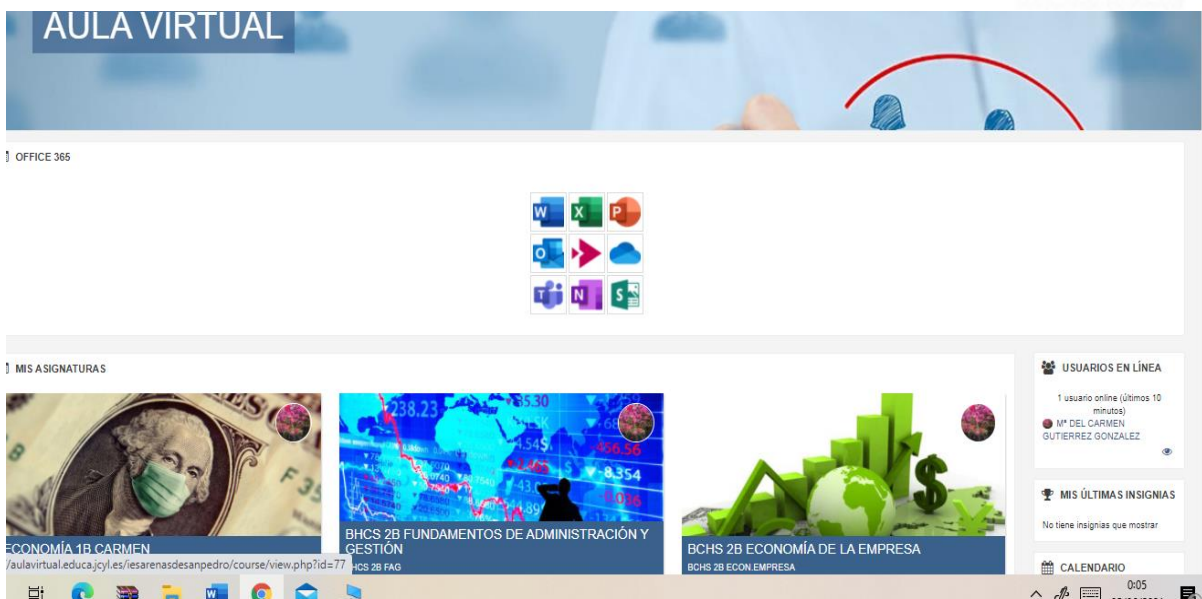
AULA VIRTUAL

OFFICE 365

MIS ASIGNATURAS

ECONOMÍA 1B CARMEN

/aulavirtual.educa.jcyl.es/iesarenasdesanpedro/course/view.php?id=77

BHCS 2B FUNDAMENTOS DE ADMINISTRACIÓN Y GESTIÓN

HCS 2B FAG

BCHS 2B ECONOMÍA DE LA EMPRESA

BCHS 2B ECON.EMPRESA

USUARIOS EN LÍNEA

1 usuario online (últimos 10 minutos)

Mª DEL CARMEN GUTIERREZ GONZALEZ

MIS ÚLTIMAS INSIGNIAS

No tiene insignias que mostrar

CALENDARIO

0:05